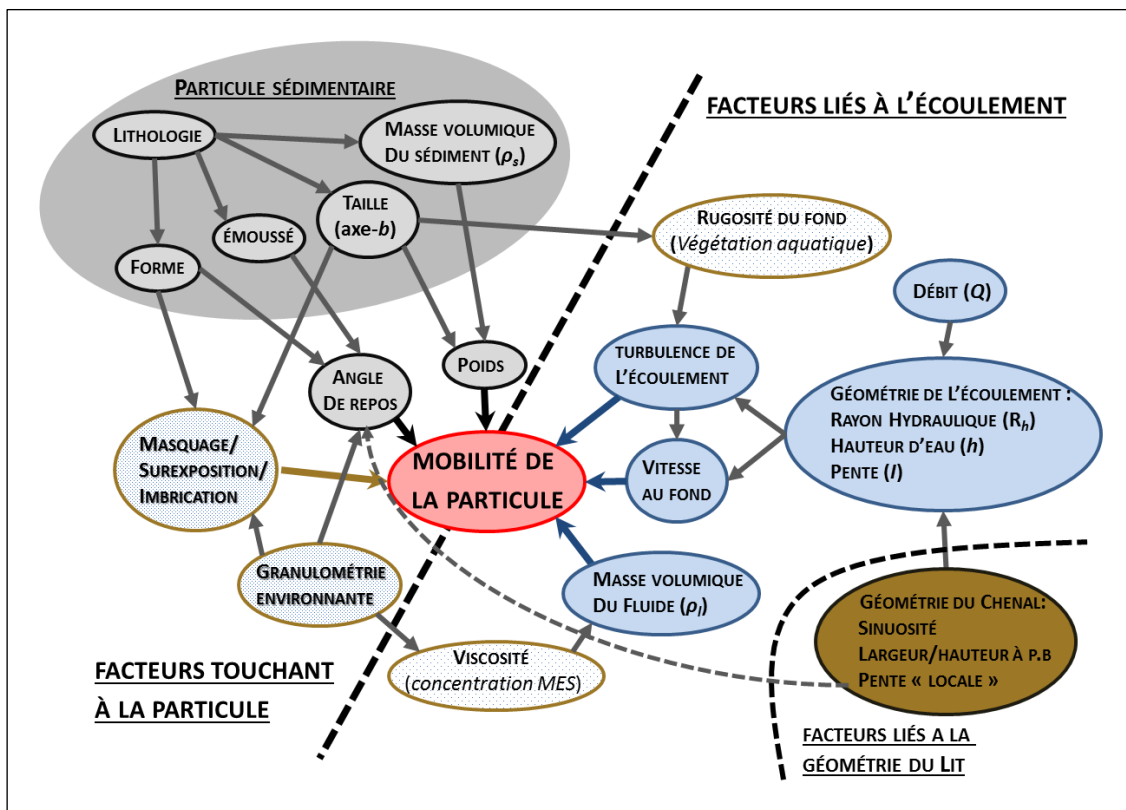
PARTICULE SÉDIMENTAIRE

LITHOLOGIE

MASSE VOLUMIQUE DU SÉDIMENT ($\rho_s$)

TAILLE (axe-$b$)

ÉMOUSSÉ

FORME

FACTEURS LIÉS À L'ÉCOULEMENT

RUGOSITÉ DU FOND (Végétation aquatique)

DÉBIT ($Q$)

POIDS

ANGLE DE REPOS

TURBULENCE DE L'ÉCOULEMENT

GÉOMÉTRIE DE L'ÉCOULEMENT : RAYON HYDRAULIQUE ($R_h$) HAUTEUR D'EAU ($h$) PENTE ($I$)

MASQUAGE/ SUREXPOSITION/ IMBRICATION

MOBILITÉ DE LA PARTICULE

VITESSE AU FOND

GRANULOMÉTRIE ENVIRONNANTE

MASSE VOLUMIQUE DU FLUIDE ($\rho_l$)

GÉOMÉTRIE DU CHENAL: SINUOSITÉ LARGEUR/HAUTEUR À P.B PENTE « LOCALE »

FACTEURS TOUCHANT À LA PARTICULE

VISCOSITÉ (concentration MES)

FACTEURS LIÉS A LA GÉOMÉTRIE DU LIT